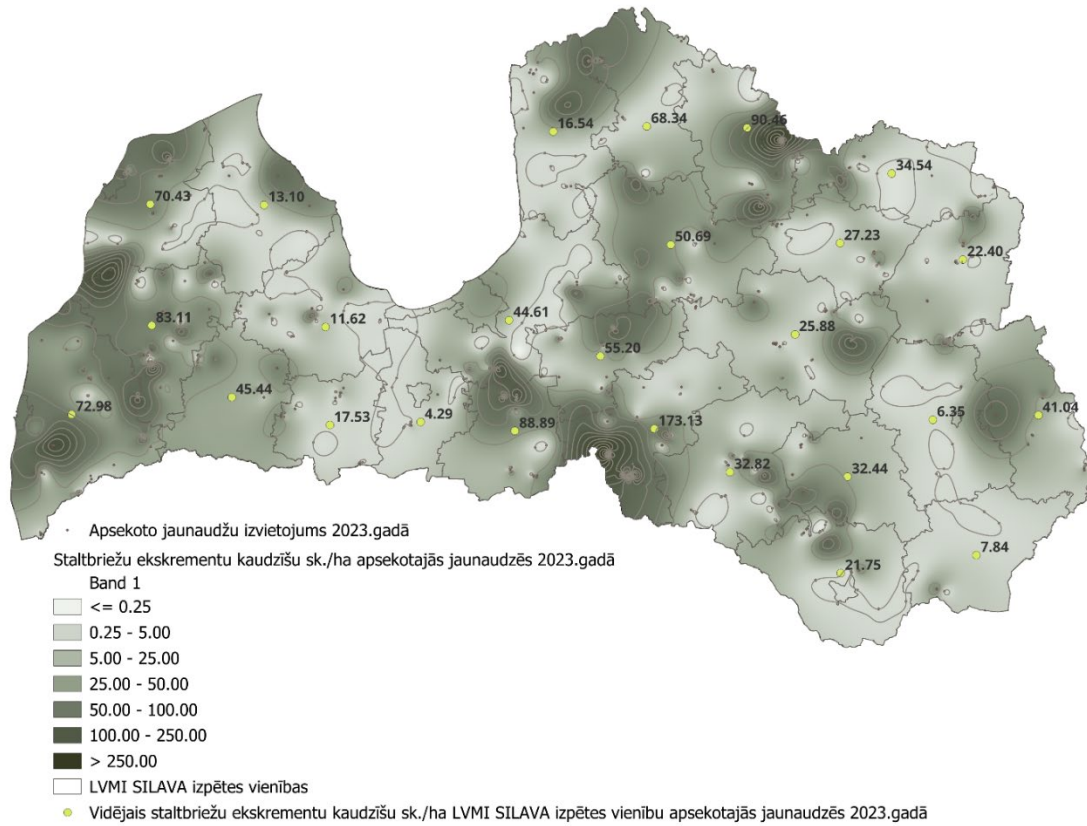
16.54
68.34
90.46
34.54
70.43
13.10
50.69
27.23
22.40
44.61
83.11
11.62
25.88
55.20
45.44
72.98
17.53
4.29
88.89
173.13
6.35
41.04
32.82
32.44
21.75
7.84

Apsekoto jaunaudžu izvietojums 2023.gadā
Staltbriežu ekskrementu kaudzīšu sk./ha apsekotajās jaunaudzēs 2023.gadā
Band 1
<= 0.25
0.25 - 5.00
5.00 - 25.00
25.00 - 50.00
50.00 - 100.00
100.00 - 250.00
> 250.00
LVMI SILAVA izpētes vienības
Vidējais staltbriežu ekskrementu kaudzīšu sk./ha LVMI SILAVA izpētes vienību apsekotajās jaunaudzēs 2023.gadā